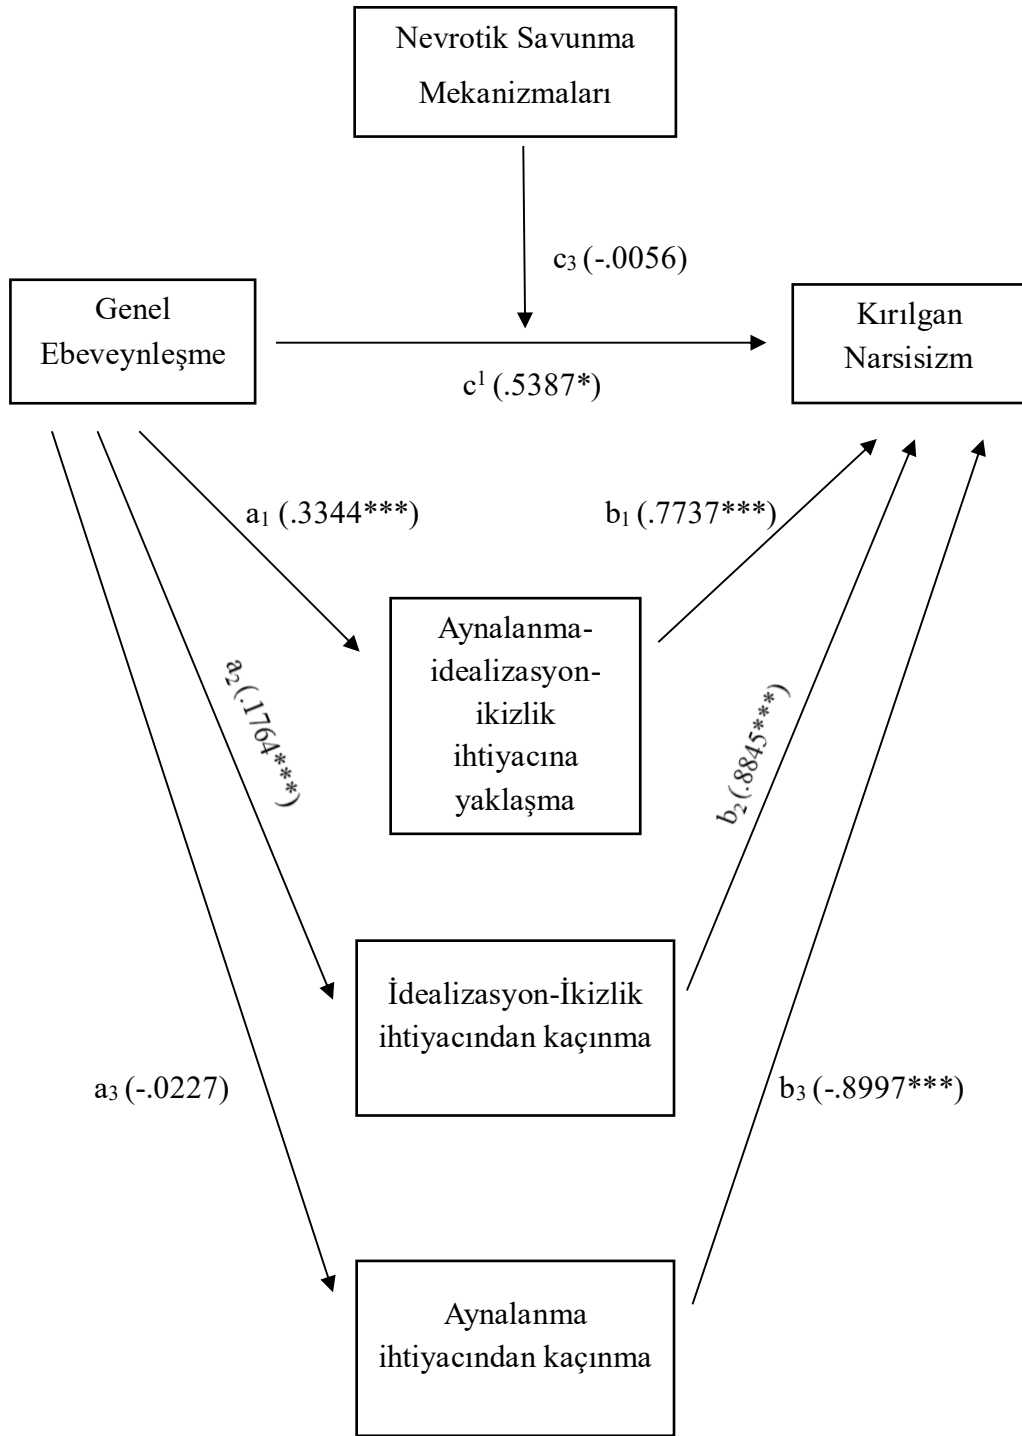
Nevrotik Savunma Mekanizmaları

$c_3$ (-.0056)

Genel Ebeveynleşme

$c^1$ (.5387*)

Kırılgan Narsisizm

$a_1$ (.3344***)

$b_1$ (.7737***)

$a_2$ (.1764***)

Aynalanma-idealizasyon-ikizlik ihtiyacına yaklaşma

$b_2$ (.8845***)

İdealizasyon-İkizlik ihtiyacından kaçınma

$a_3$ (-.0227)

$b_3$ (-.8997***)

Aynalanma ihtiyacından kaçınma